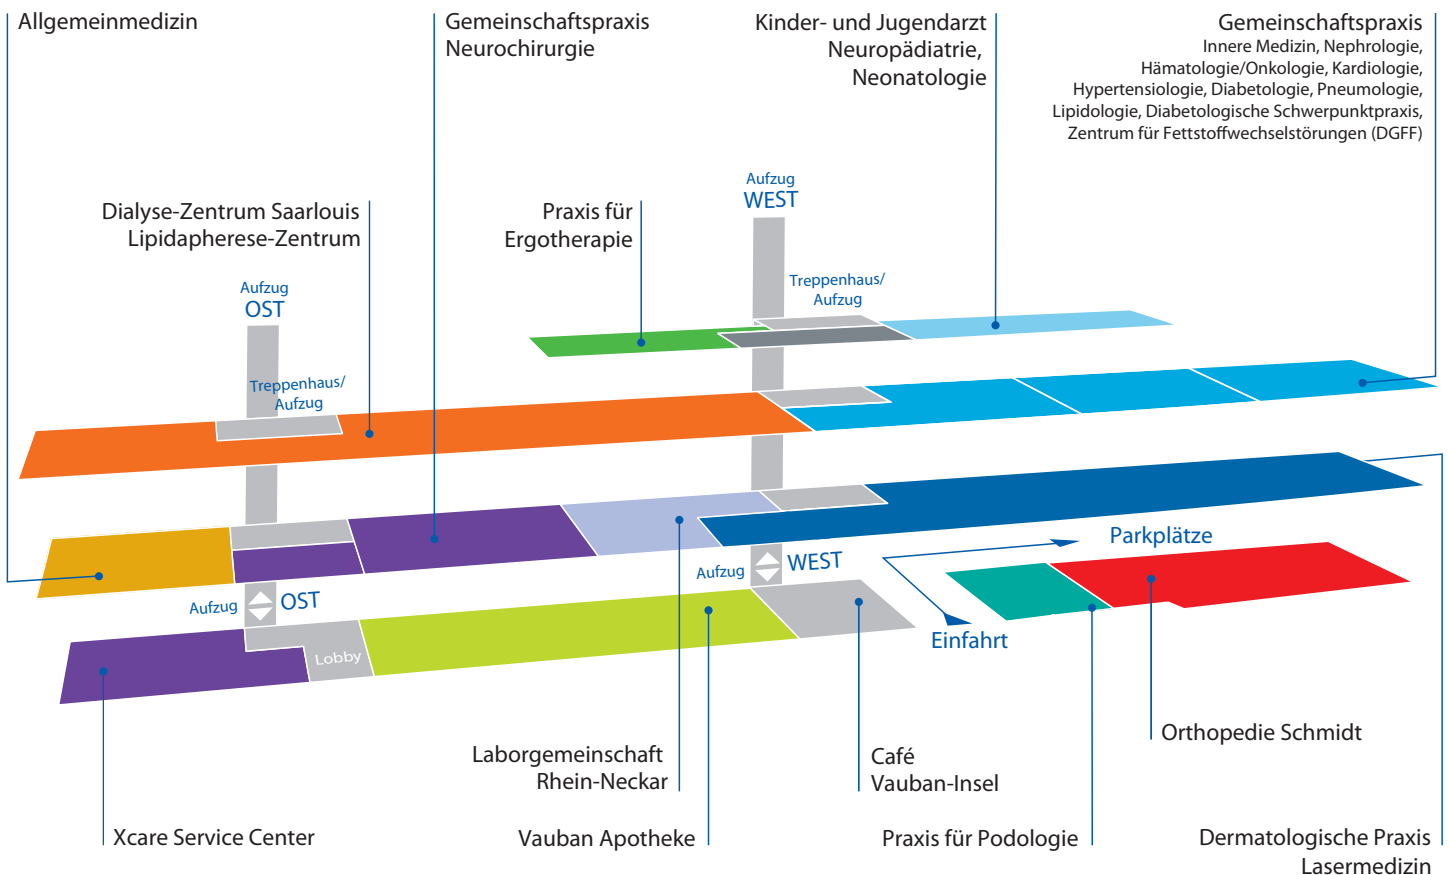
Allgemeinmedizin

Gemeinschaftspraxis
Neurochirurgie

Kinder- und Jugendarzt
Neuropädiatrie,
Neonatologie

Gemeinschaftspraxis
Innere Medizin, Nephrologie,
Hämatologie/Onkologie, Kardiologie,
Hypertensiologie, Diabetologie, Pneumologie,
Lipidologie, Diabetologische Schwerpunktpraxis,
Zentrum für Fettstoffwechselstörungen (DGFF)

Aufzug
WEST

Dialyse-Zentrum Saarlouis
Lipidapherese-Zentrum

Praxis für
Ergotherapie

Treppenhaus/
Aufzug

Aufzug
OST

Treppenhaus/
Aufzug

Parkplätze

Aufzug WEST

Aufzug OST

Einfahrt

Lobby

Laborgemeinschaft
Rhein-Neckar

Café
Vauban-Insel

Orthopedie Schmidt

Xcare Service Center

Vauban Apotheke

Praxis für Podologie

Dermatologische Praxis
Lasermedizin